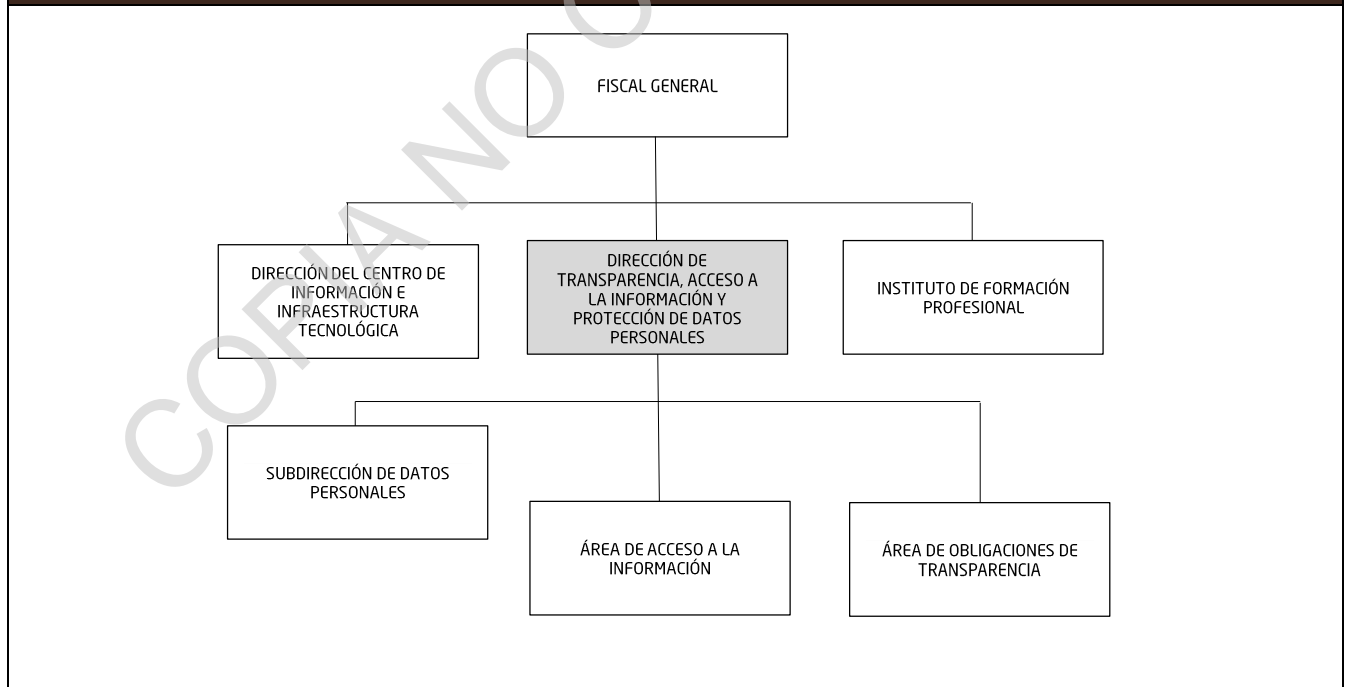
COPIA NO C

FISCAL GENERAL

DIRECCIÓN DEL CENTRO DE INFORMACIÓN E INFRAESTRUCTURA TECNOLÓGICA

DIRECCIÓN DE TRANSPARENCIA, ACCESO A LA INFORMACIÓN Y PROTECCIÓN DE DATOS PERSONALES

INSTITUTO DE FORMACIÓN PROFESIONAL

SUBDIRECCIÓN DE DATOS PERSONALES

ÁREA DE ACCESO A LA INFORMACIÓN

ÁREA DE OBLIGACIONES DE TRANSPARENCIA